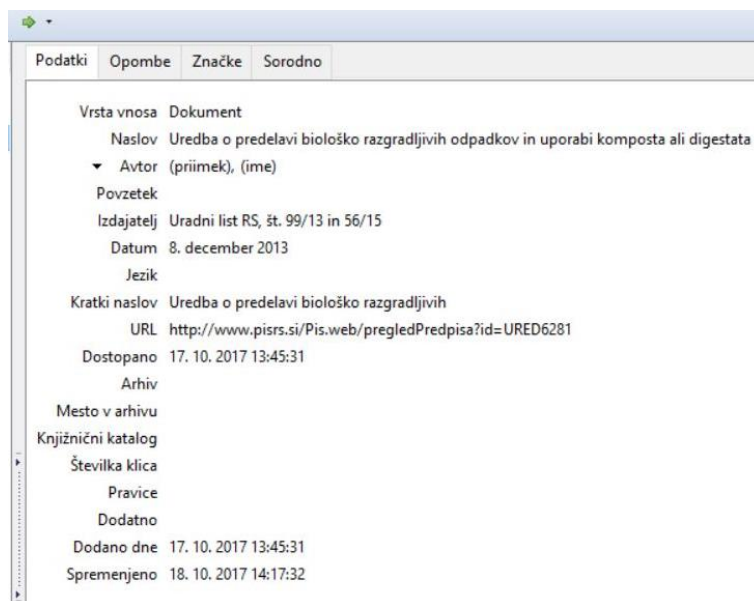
Podatki Opombe Značke Sorodno

| | |
|---|---|
| Vrsta vnosa | Dokument |
| Naslov | Uredba o predelavi biološko razgradljivih odpadkov in uporabi komposta ali digestata |
| Avtor | (priimek), (ime) |
| Povzetek | |
| Izdajatelj | Uradni list RS, št. 99/13 in 56/15 |
| Datum | 8. december 2013 |
| Jezik | |
| Kratki naslov | Uredba o predelavi biološko razgradljivih |
| URL | http://www.pisrs.si/Pis.web/pregledPredpisa?id=URED6281 |
| Dostopano | 17. 10. 2017 13:45:31 |
| Arhiv | |
| Mesto v arhivu | |
| Knjižnični katalog | |
| Številka klica | |
| Pravice | |
| Dodatno | |
| Dodano dne | 17. 10. 2017 13:45:31 |
| Spremenjeno | 18. 10. 2017 14:17:32 |